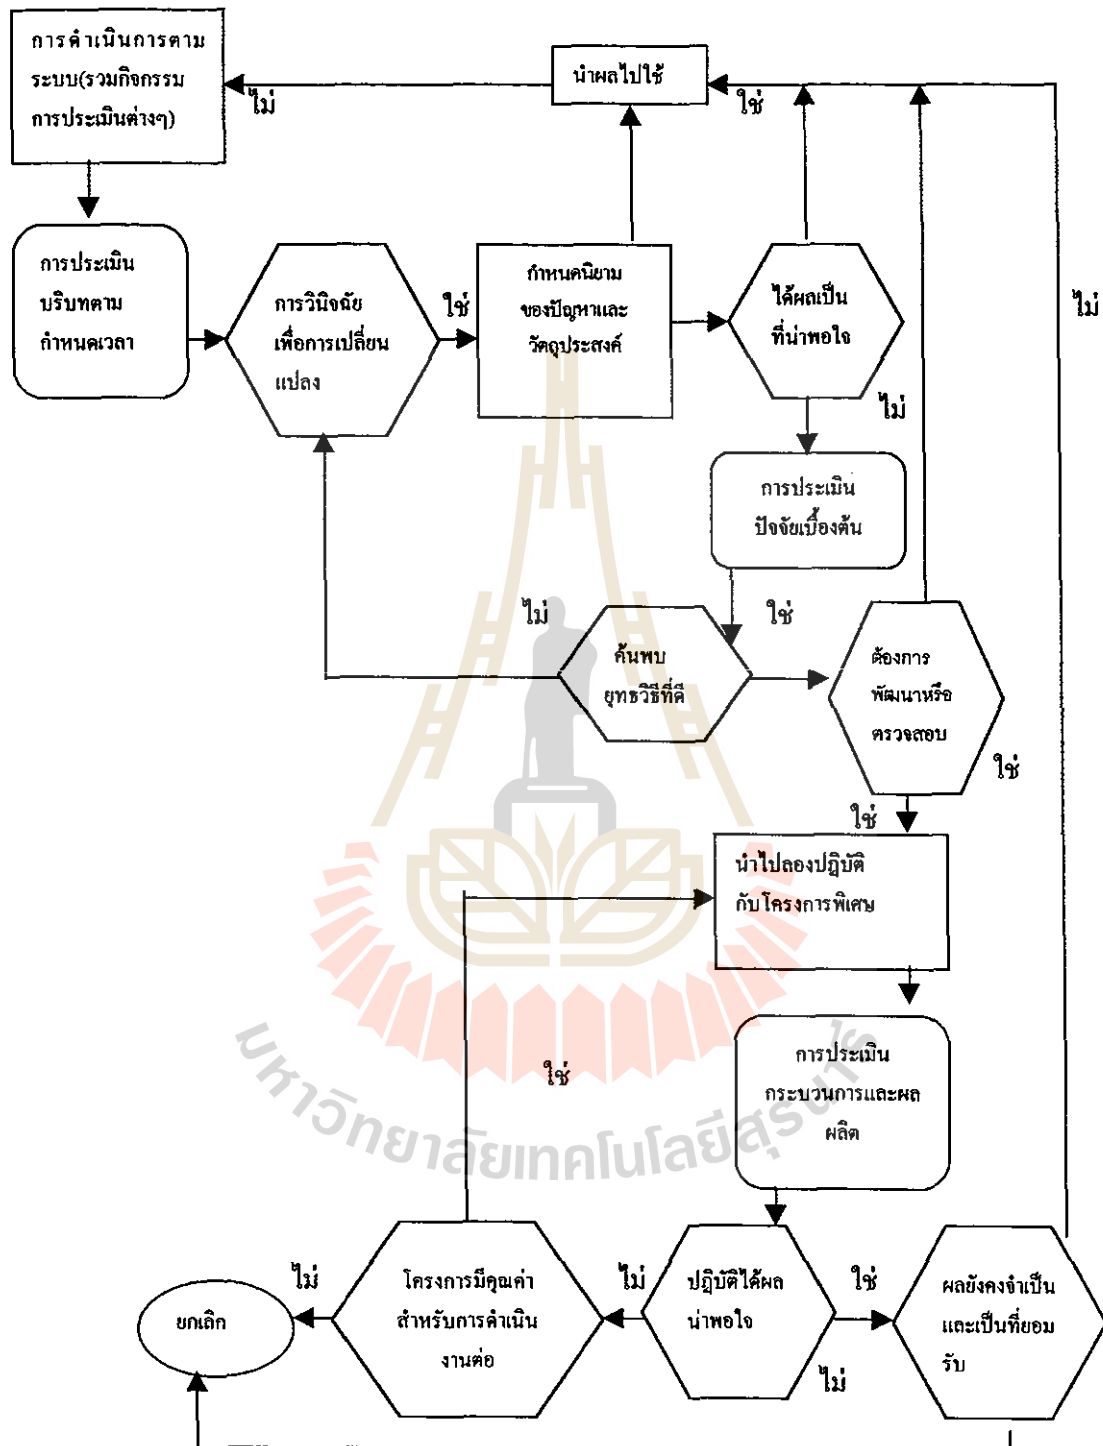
การดำเนินการตามระบบ(รวมกิจกรรมการประเมินต่างๆ)

นำผลไปใช้

ไม่

ใช่

การประเมินบริบทตามกำหนดเวลา

การวินิจฉัยเพื่อการเปลี่ยนแปลง

ใช่

กำหนดนิยามของปัญหาและวัตถุประสงค์

ได้ผลเป็นที่น่าพอใจ

ไม่

ไม่

การประเมินปัจจัยเบื้องต้น

ไม่

ใช่

ค้นพบยุทธวิธีที่ดี

ต้องการพัฒนาหรือตรวจสอบ

ใช่

ใช่

นำไปลองปฏิบัติกับโครงการพิเศษ

การประเมินกระบวนการและผลผลิต

ใช่

มหาวิทยาลัยเทคโนโลยีสุรนารี

ยกเลิก

ไม่

โครงการมีคุณค่าสำหรับการดำเนินงานต่อ

ไม่

ปฏิบัติได้ผลน่าพอใจ

ใช่

ผลยังคงจำเป็นและเป็นที่ยอมรับ

ไม่